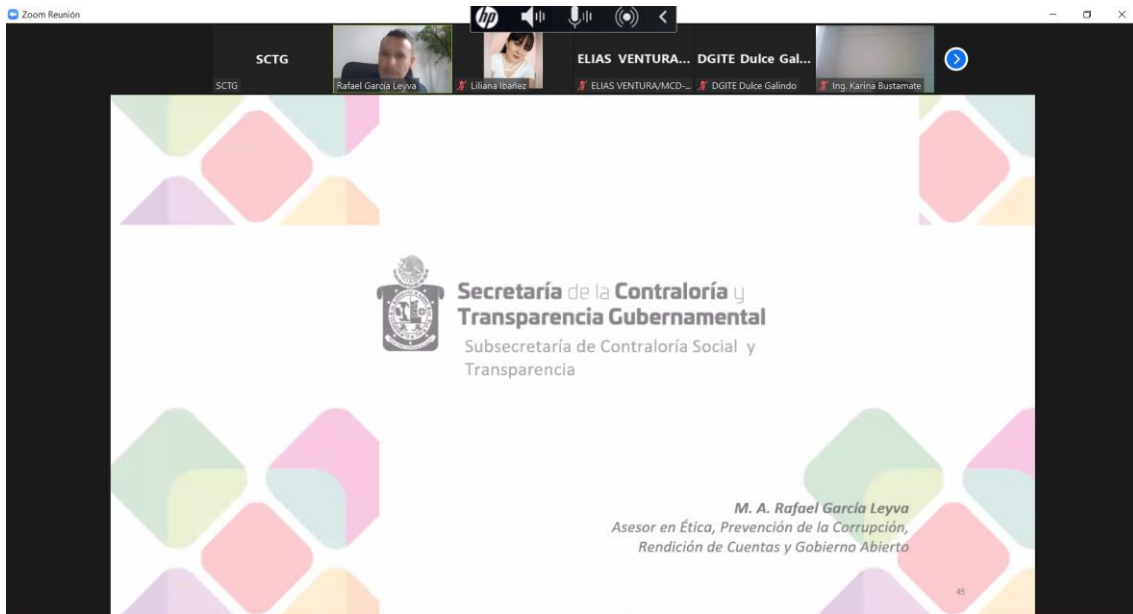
Zoom Reunión

SCTG
SCTG
Rafael García Leyva
Liliana Ibañez
ELIAS VENTURA...
ELIAS VENTURA/MCD-...
DGITE Dulce Gal...
DGITE Dulce Galindo
Ing. Karina Bustamate

Secretaría de la Contraloría y Transparencia Gubernamental
Subsecretaría de Contraloría Social y Transparencia

M. A. Rafael García Leyva
Asesor en Ética, Prevención de la Corrupción, Rendición de Cuentas y Gobierno Abierto

45